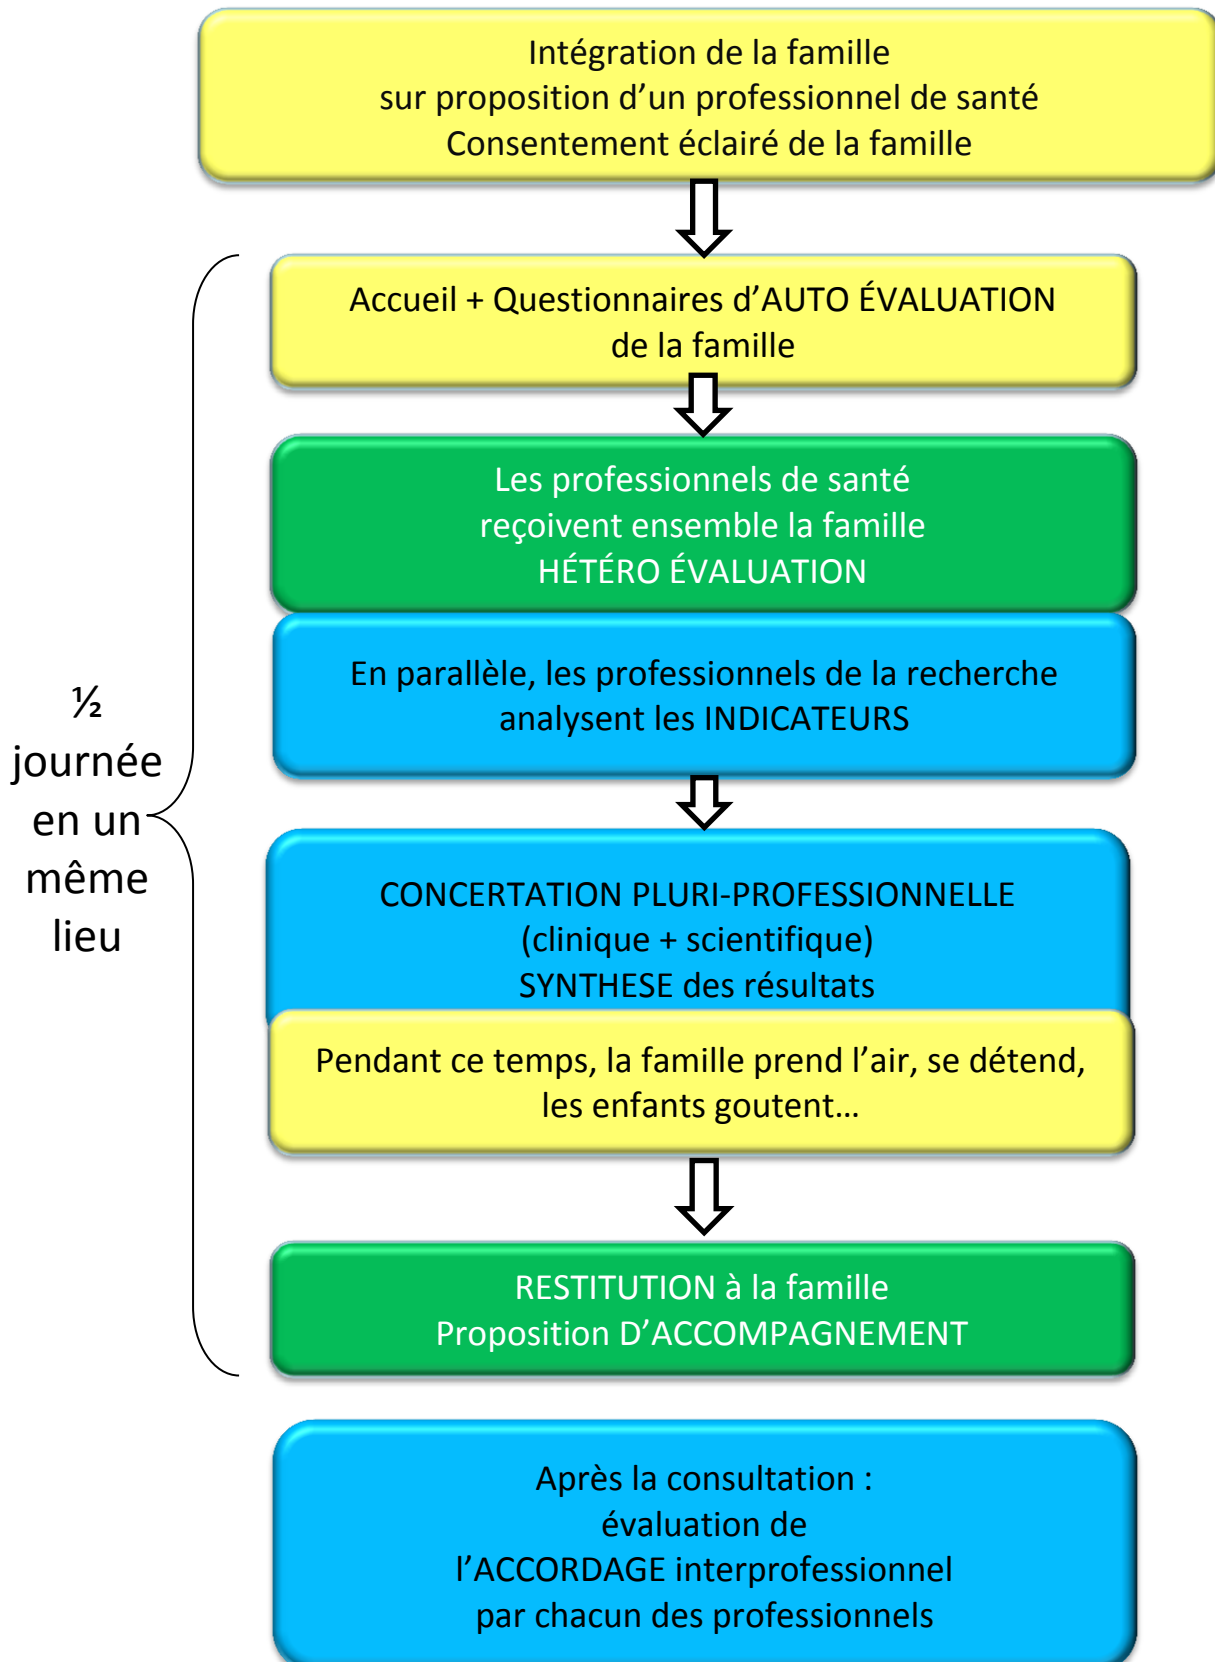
Intégration de la famille
sur proposition d'un professionnel de santé
Consentement éclairé de la famille

Accueil + Questionnaires d'AUTO ÉVALUATION
de la famille

Les professionnels de santé
reçoivent ensemble la famille
HÉTÉRO ÉVALUATION

En parallèle, les professionnels de la recherche
analysent les INDICATEURS

CONCERTATION PLURI-PROFESSIONNELLE
(clinique + scientifique)
SYNTHESE des résultats

Pendant ce temps, la famille prend l'air, se détend,
les enfants goutent…

RESTITUTION à la famille
Proposition D'ACCOMPAGNEMENT

½
journée
en un
même
lieu

Après la consultation :
évaluation de
l'ACCORDAGE interprofessionnel
par chacun des professionnels